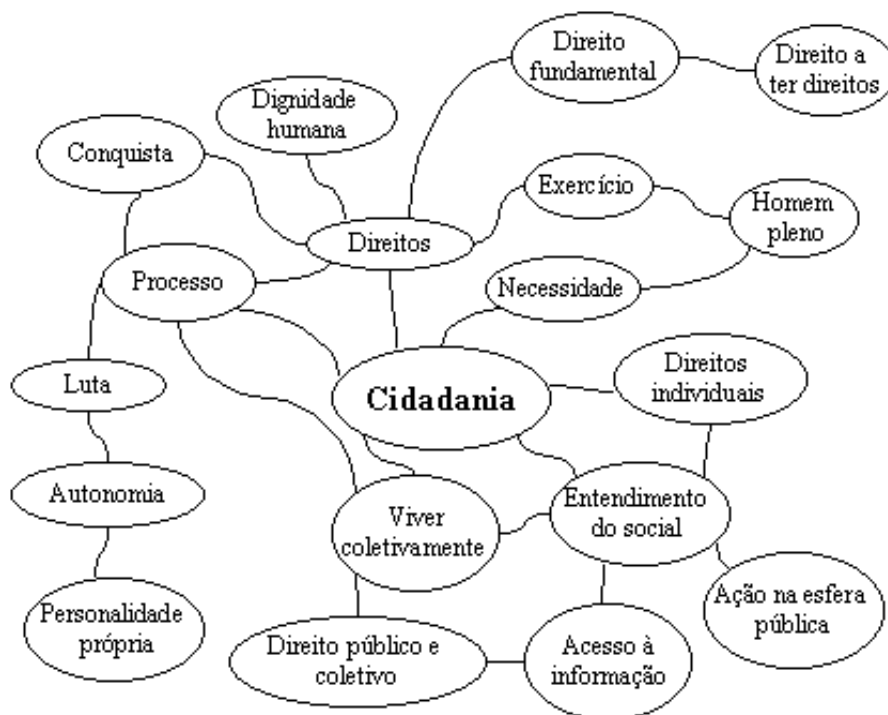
Direito fundamental

Direito a ter direitos

Dignidade humana

Conquista

Exercício

Homem pleno

Direitos

Processo

Necessidade

Luta

Cidadania

Direitos individuais

Autonomia

Entendimento do social

Viver coletivamente

Personalidade própria

Ação na esfera pública

Direito público e coletivo

Acesso à informação